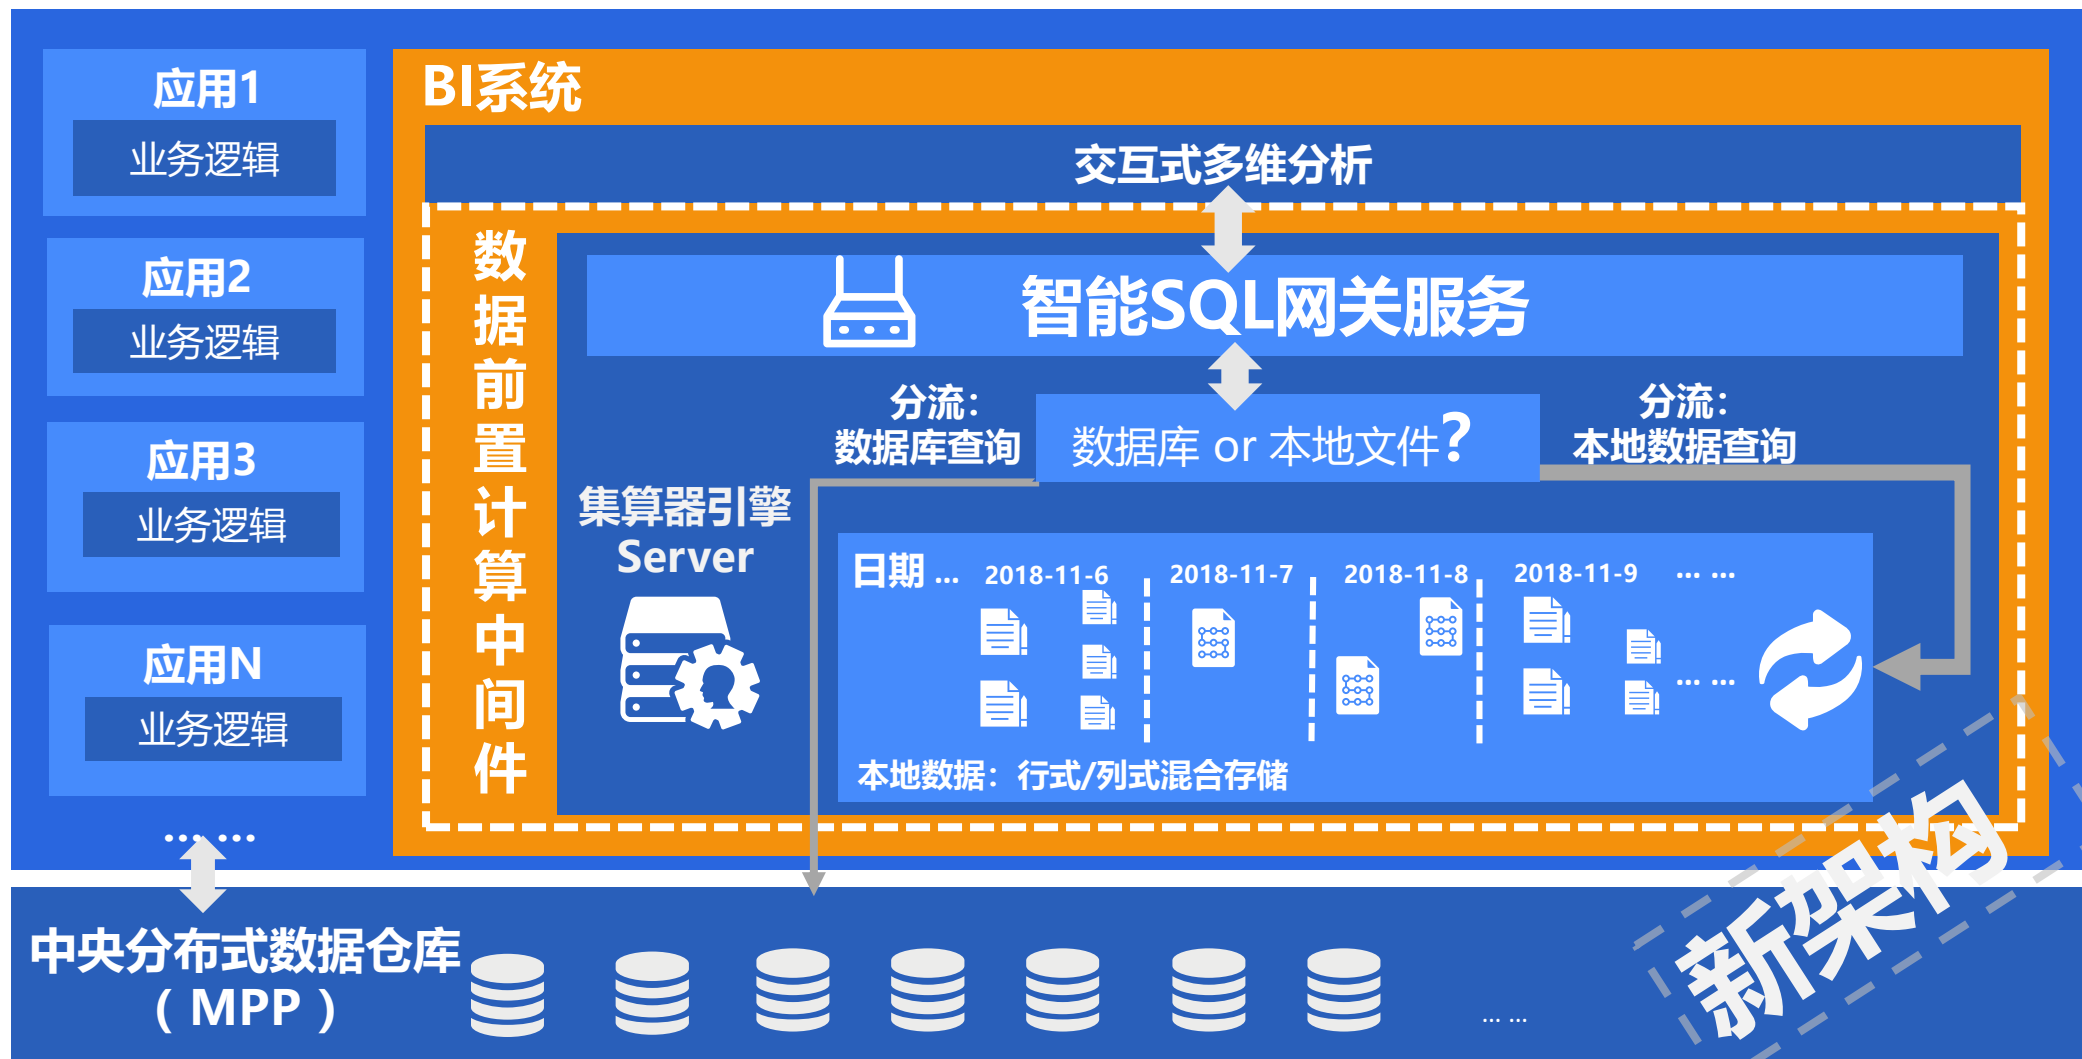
应用1
业务逻辑

应用2
业务逻辑

应用3
业务逻辑

应用N
业务逻辑

… …

BI系统

交互式多维分析

数据前置计算中间件

智能SQL网关服务

分流：
数据库查询

数据库 or 本地文件？

分流：
本地数据查询

集算器引擎
Server

日期 …  2018-11-6  2018-11-7  2018-11-8  2018-11-9  … …

… …

本地数据：行式/列式混合存储

中央分布式数据仓库
（MPP）

… …

新架构